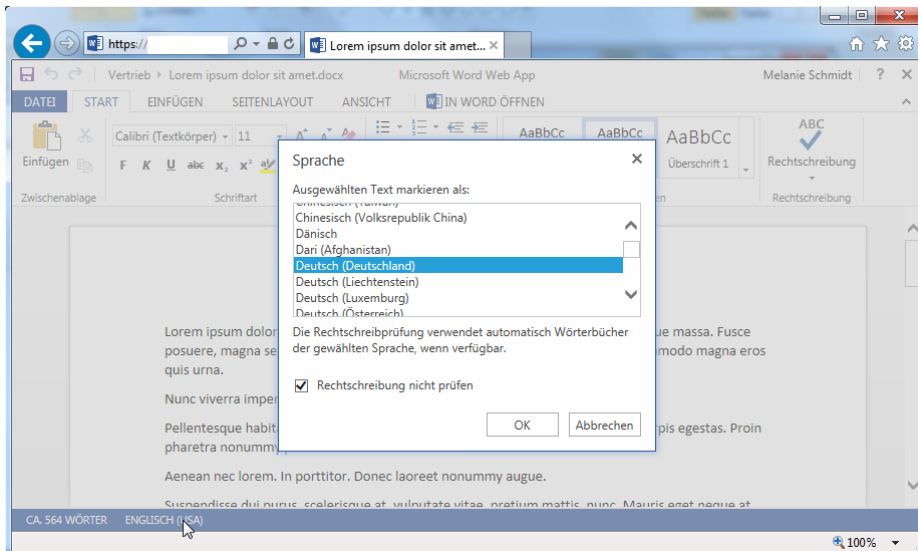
https://

Lorem ipsum dolor sit amet... ×

Vertrieb › Lorem ipsum dolor sit amet.docx Microsoft Word Web App Melanie Schmidt ? ×

DATEI START EINFÜGEN SEITENLAYOUT ANSICHT IN WORD ÖFFNEN

Einfügen Calibri (Textkörper) 11 AaBbCc AaBbCc AaBbCc Überschrift 1 ABC Rechtschreibung

F K U abc $x_2$ $x^2$

Zwischenablage Schriftart Rechtschreibung

Sprache ×

Ausgewählten Text markieren als:

Chinesisch (Taiwan)
Chinesisch (Volksrepublik China)
Dänisch
Dari (Afghanistan)
Deutsch (Deutschland)
Deutsch (Liechtenstein)
Deutsch (Luxemburg)
Deutsch (Österreich)

Die Rechtschreibprüfung verwendet automatisch Wörterbücher der gewählten Sprache, wenn verfügbar.

☑ Rechtschreibung nicht prüfen

OK Abbrechen

Lorem ipsum dolor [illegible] ue massa. Fusce posuere, magna se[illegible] modo magna eros quis urna.

Nunc viverra imper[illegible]

Pellentesque habita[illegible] pis egestas. Proin pharetra nonummy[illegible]

Aenean nec lorem. In porttitor. Donec laoreet nonummy augue.

Suspendisse dui purus, scelerisque at, vulputate vitae, pretium mattis, nunc. Mauris eget neque at

CA. 564 WÖRTER ENGLISCH (USA)

100%